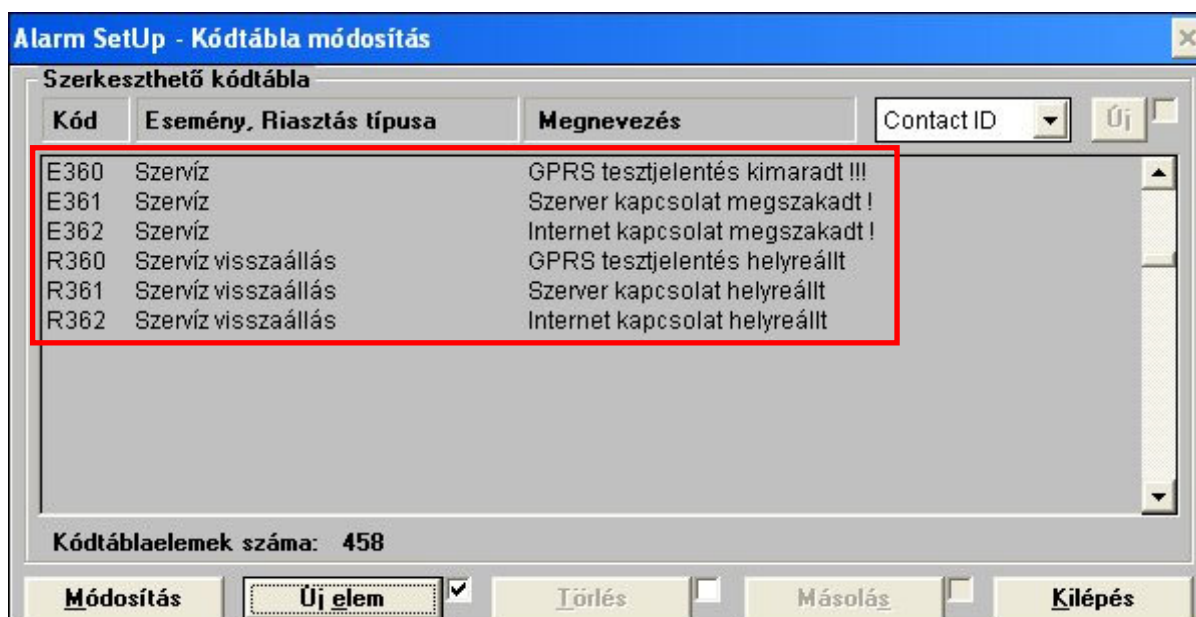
Alarm SetUp - Kódtábla módosítás

Szerkeszthető kódtábla

| Kód | Esemény, Riasztás típusa | Megnevezés |
|---|---|---|
| E360 | Szervíz | GPRS tesztjelentés kimaradt !!! |
| E361 | Szervíz | Szerver kapcsolat megszakadt ! |
| E362 | Szervíz | Internet kapcsolat megszakadt ! |
| R360 | Szervíz visszaállás | GPRS tesztjelentés helyreállt |
| R361 | Szervíz visszaállás | Szerver kapcsolat helyreállt |
| R362 | Szervíz visszaállás | Internet kapcsolat helyreállt |

Contact ID

Új

Kódtáblaelemek száma: 458

Módosítás

Új elem

Törlés

Másolás

Kilépés